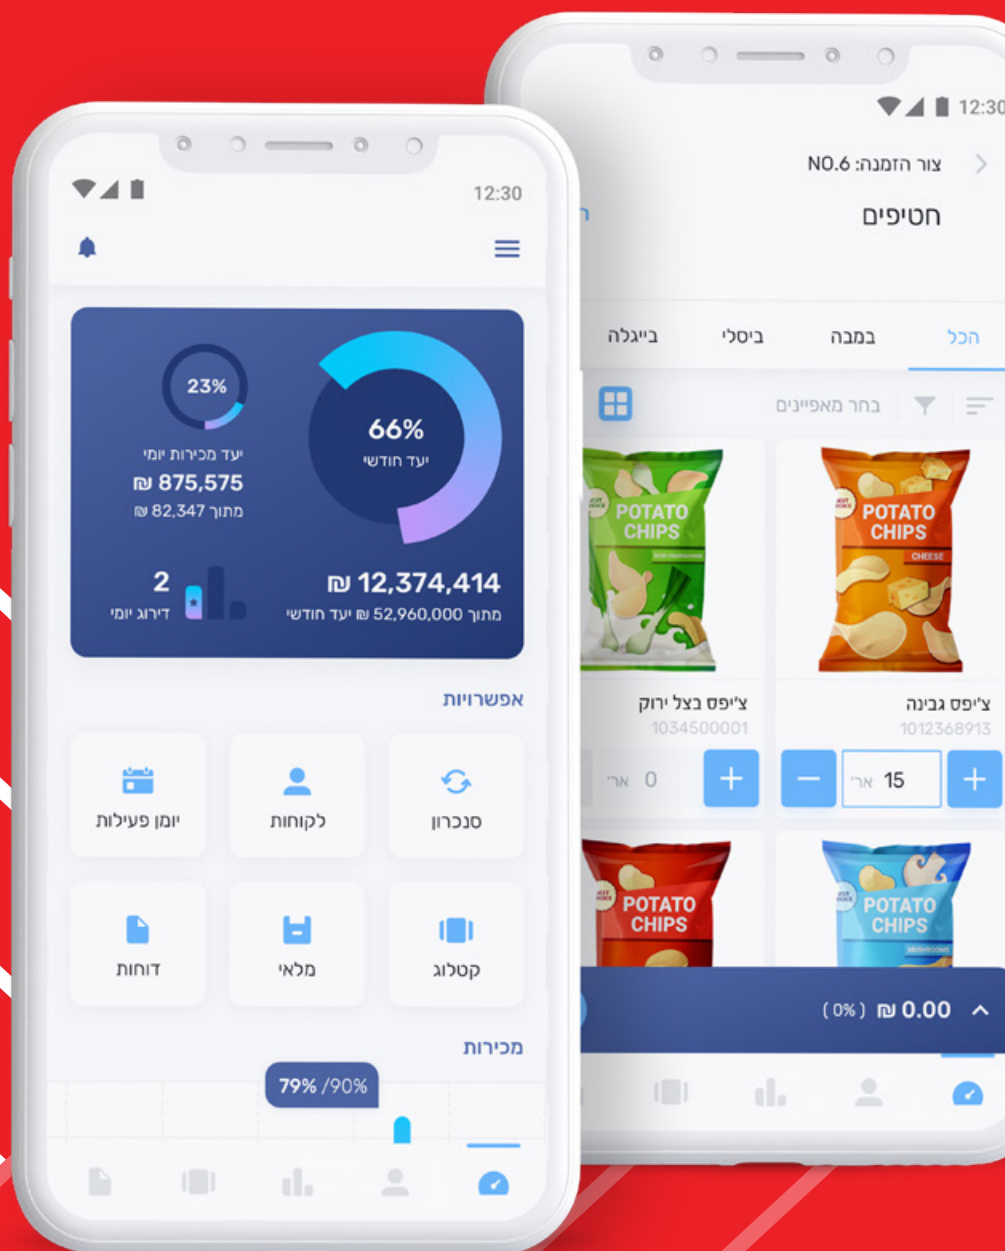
12:30

23%
יעד מכירות יומי
875,575 ₪
מתוך 82,347 ₪

66%
יעד חודשי

2
דירוג יומי

12,374,414 ₪
מתוך 52,960,000 ₪ יעד חודשי

אפשרויות

יומן פעילות
לקוחות
סנכרון
דוחות
מלאי
קטלוג

מכירות

79% /90%

12:30
צור הזמנה: NO.6
חטיפים

הכל
במבה
ביסלי
בייגלה

בחר מאפיינים

POTATO CHIPS
CHEESE
POTATO CHIPS

צ'יפס גבינה
1012368913
צ'יפס בצל ירוק
1034500001

15 אר'
0 אר'

POTATO CHIPS
POTATO CHIPS

(0%) ₪ 0.00